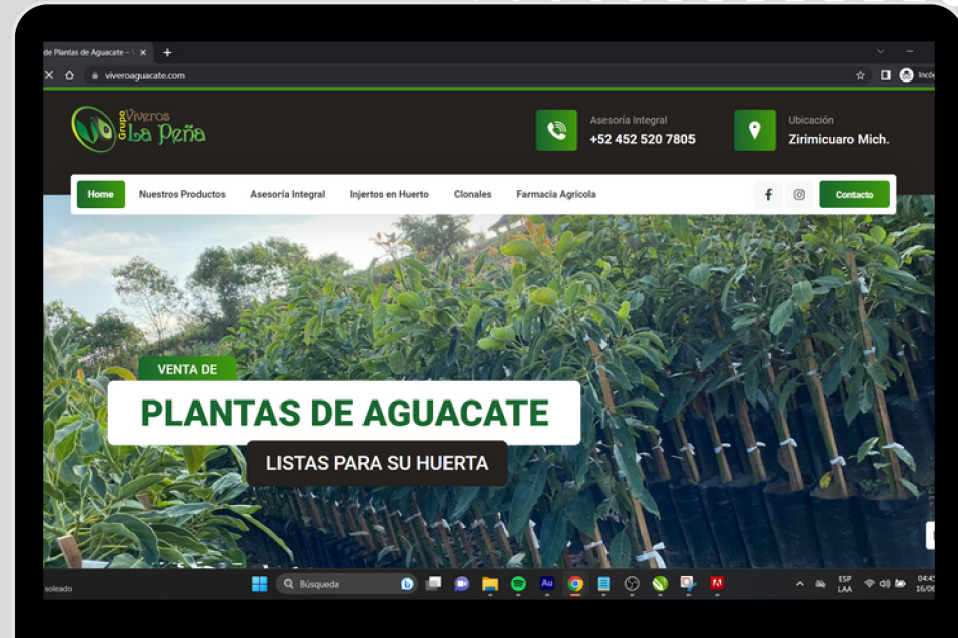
de Plantas de Aguacate – ×
+
viveroaguacate.com
Incó

Grupo Viveros La Peña

Asesoría Integral
+52 452 520 7805

Ubicación
Zirimicuaro Mich.

Home
Nuestros Productos
Asesoría Integral
Injertos en Huerto
Clonales
Farmacia Agricola
Contacto

VENTA DE
PLANTAS DE AGUACATE
LISTAS PARA SU HUERTA

soleado
Búsqueda
ESP
LAA
04:4
16/06